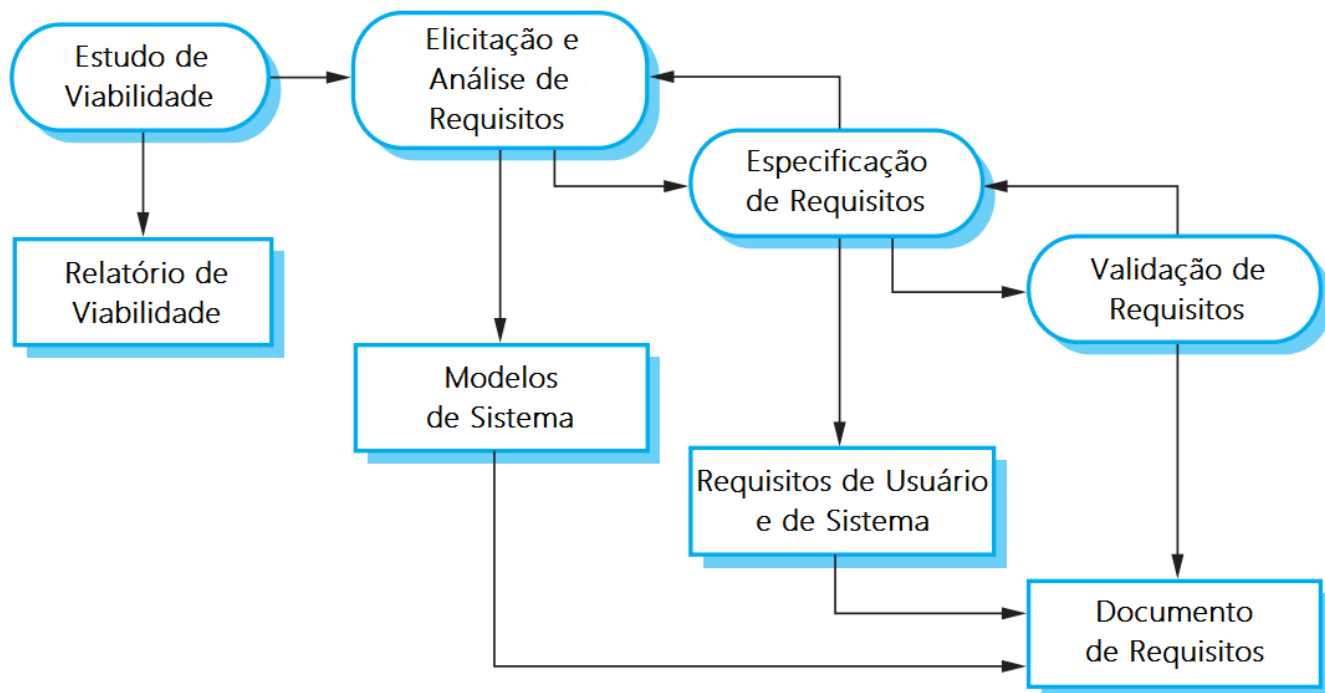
Estudo de Viabilidade

Elicitação e Análise de Requisitos

Especificação de Requisitos

Validação de Requisitos

Relatório de Viabilidade

Modelos de Sistema

Requisitos de Usuário e de Sistema

Documento de Requisitos